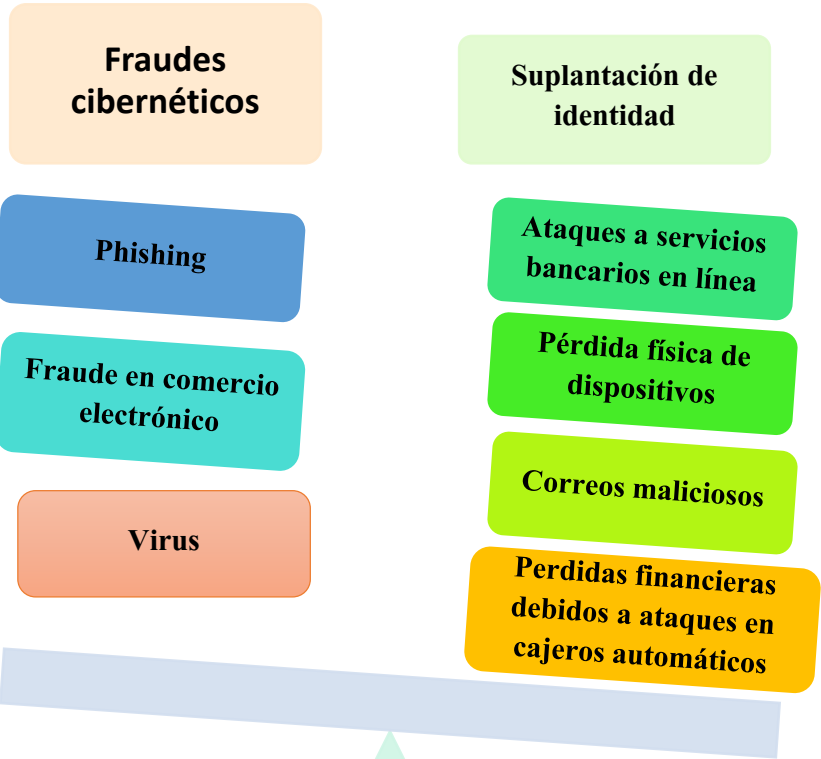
Fraudes cibernéticos

Suplantación de identidad

Phishing

Ataques a servicios bancarios en línea

Fraude en comercio electrónico

Pérdida física de dispositivos

Virus

Correos maliciosos

Perdidas financieras debidos a ataques en cajeros automáticos